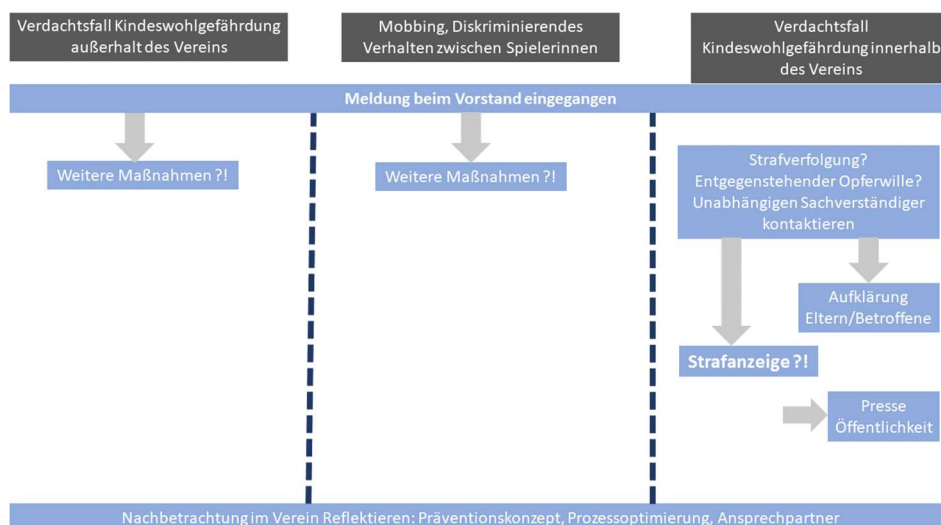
Verdachtsfall Kindeswohlgefährdung außerhalt des Vereins

Mobbing, Diskriminierendes Verhalten zwischen Spielerinnen

Verdachtsfall Kindeswohlgefährdung innerhalb des Vereins

Meldung beim Vorstand eingegangen

Weitere Maßnahmen ?!

Weitere Maßnahmen ?!

Strafverfolgung? Entgegenstehender Opferwille? Unabhängigen Sachverständiger kontaktieren

Aufklärung Eltern/Betroffene

Strafanzeige ?!

Presse Öffentlichkeit

Nachbetrachtung im Verein Reflektieren: Präventionskonzept, Prozessoptimierung, Ansprechpartner